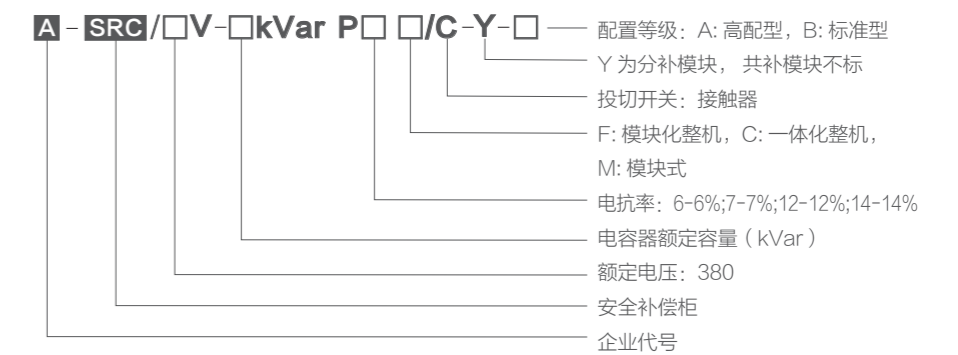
A - SRC /□V-□kVar P□ □/C-Y-□

配置等级：A: 高配型，B: 标准型

Y 为分补模块， 共补模块不标

投切开关：接触器

F: 模块化整机，C: 一体化整机，

M: 模块式

电抗率：6-6%;7-7%;12-12%;14-14%

电容器额定容量（kVar）

额定电压：380

安全补偿柜

企业代号